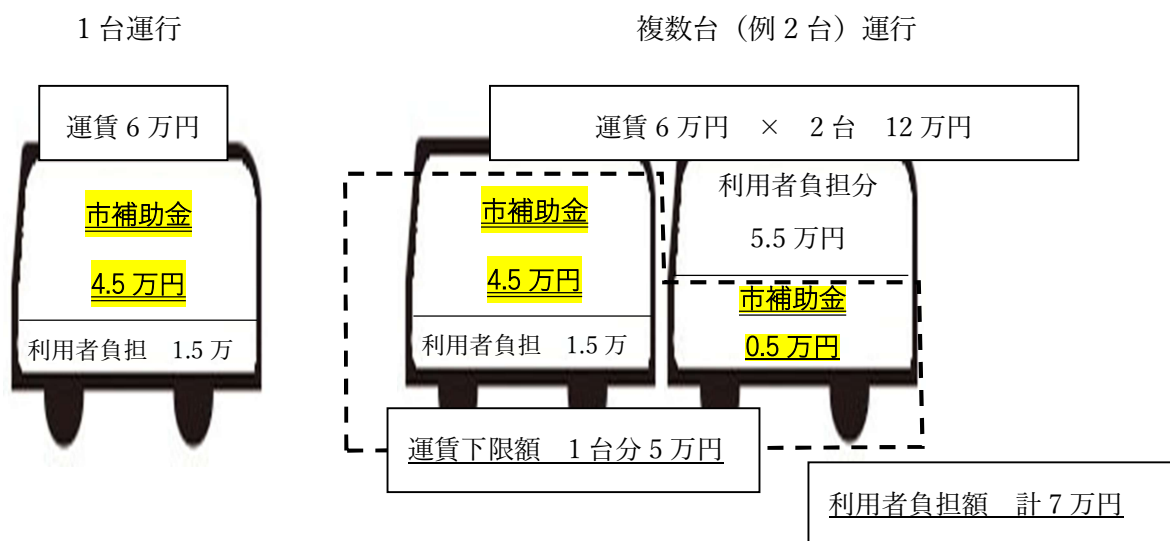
1台運行

運賃6万円

市補助金

4.5万円

利用者負担　1.5万

複数台（例2台）運行

運賃6万円　×　2台　12万円

市補助金

4.5万円

利用者負担　1.5万

利用者負担分

5.5万円

市補助金

0.5万円

運賃下限額　1台分5万円

利用者負担額　計7万円